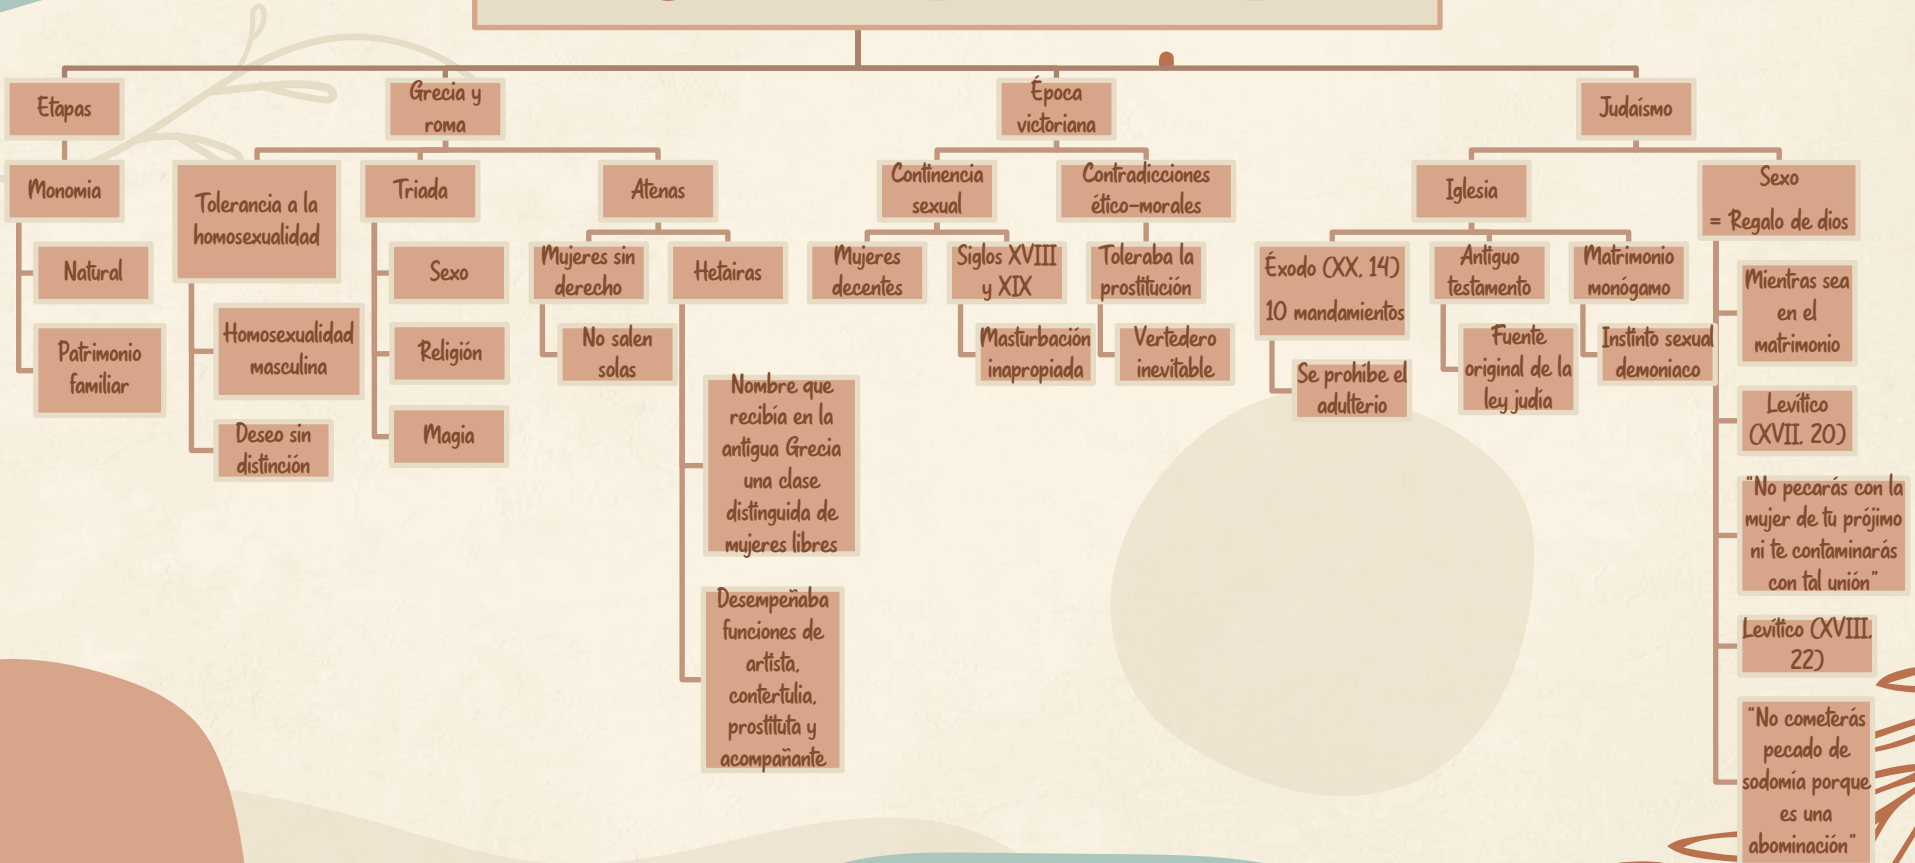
Etapas

Monomia

Natural

Patrimonio familiar

Grecia y roma

Tolerancia a la homosexualidad

Homosexualidad masculina

Deseo sin distinción

Triada

Sexo

Religión

Magia

Atenas

Mujeres sin derecho

No salen solas

Hetairas

Nombre que recibía en la antigua Grecia una clase distinguida de mujeres libres

Desempeñaba funciones de artista, contertulia, prostituta y acompañante

Época victoriana

Continencia sexual

Mujeres decentes

Siglos XVIII y XIX

Masturbación inapropiada

Contradicciones ético-morales

Toleraba la prostitución

Vertedero inevitable

Judaísmo

Iglesia

Éxodo (XX, 14) 10 mandamientos

Se prohíbe el adulterio

Antiguo testamento

Fuente original de la ley judía

Matrimonio monógamo

Instinto sexual demoniaco

Sexo = Regalo de dios

Mientras sea en el matrimonio

Levítico (XVII, 20)

"No pecarás con la mujer de tu prójimo ni te contaminarás con tal unión"

Levítico (XVIII, 22)

"No cometerás pecado de sodomía porque es una abominación"